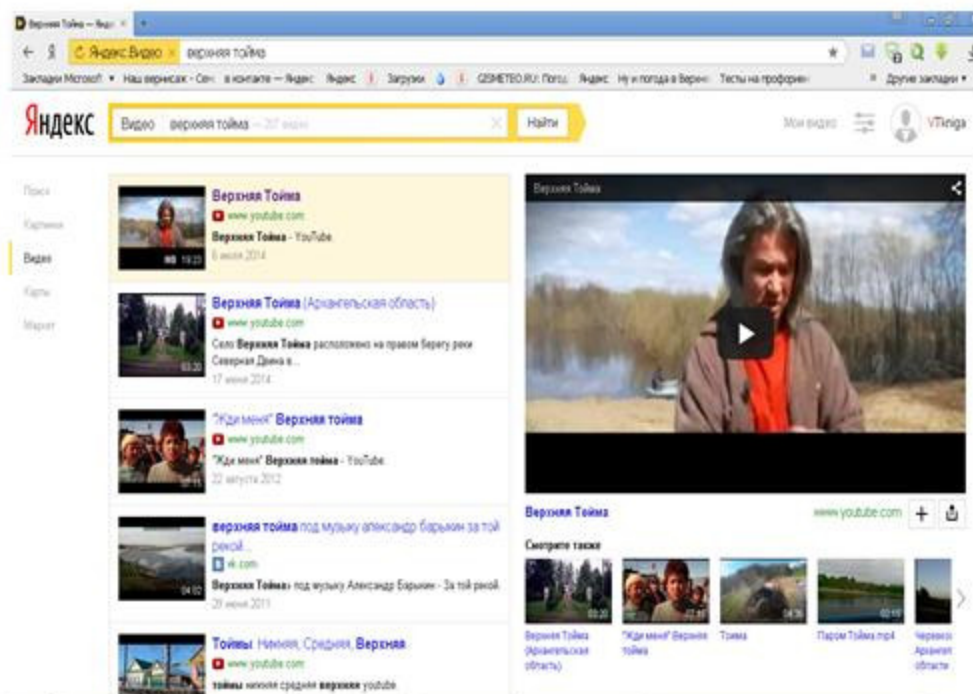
Верхняя Тойма — Янде ×

Яндекс.Видео × верхняя тойма

Закладки Microsoft ▾ Наш вернисаж - Сен в контакте — Яндекс Яндекс Загрузки GISMETEO.RU: Погод Яндекс: Ну и погода в Верхн Тесты на профориен » Другие закладки ▾

Яндекс Видео верхняя тойма — 207 видео Найти Мои видео VTkniga

Поиск
Картинки
Видео
Карты
Маркет

Верхняя Тойма
www.youtube.com
Верхняя Тойма - YouTube
6 июля 2014
HD 10:20

Верхняя Тойма (Архангельская область)
www.youtube.com
Село Верхняя Тойма расположено на правом берегу реки Северная Двина в...
17 июня 2014
03:20

"Жди меня" Верхняя тойма
www.youtube.com
"Жди меня" Верхняя тойма - YouTube
22 августа 2012

верхняя тойма под музыку александр барыкин за той рекой...
vk.com
Верхняя Тойма» под музыку Александр Барыкин - За той рекой.
29 июня 2011
04:02

Тоймы Нижняя, Средняя, Верхняя
www.youtube.com
тоймы нижняя средняя верхняя youtube

Верхняя Тойма

Верхняя Тойма www.youtube.com

Смотрите также

Верхняя Тойма (Архангельская область) 03:20
"Жди меня" Верхняя тойма
Тоима 04:36
Паром Тойма.mp4 02:19
Черевко Архан области